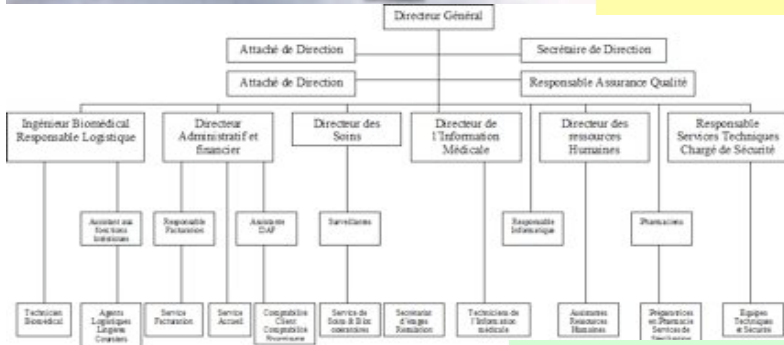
Directeur Général

Attaché de Direction

Secrétaire de Direction

Attaché de Direction

Responsable Assurance Qualité

Ingénieur Biomédical Responsable Logistique

Directeur Administratif et financier

Directeur des Soins

Directeur de l'Information Médicale

Directeur des ressources Humaines

Responsable Services Techniques Chargé de Sécurité

Assistant aux fonctions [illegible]

Responsable Facturation

Assistante DAF

Surveillantes

Responsable Informatique

Pharmacien

Technicien Biomédical

Agents Logistiques Lingerie Coursiers

Service Facturation

Service Accueil

Comptabilité Client Comptabilité Fournisseur

Service de Soins & Bloc opératoires

Secrétariat d'étages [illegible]

Techniciens de l'Information médicale

Assistantes Ressources Humaines

Préparatrices en Pharmacie Services de Stérilisation

Equipes Techniques et Sécurité